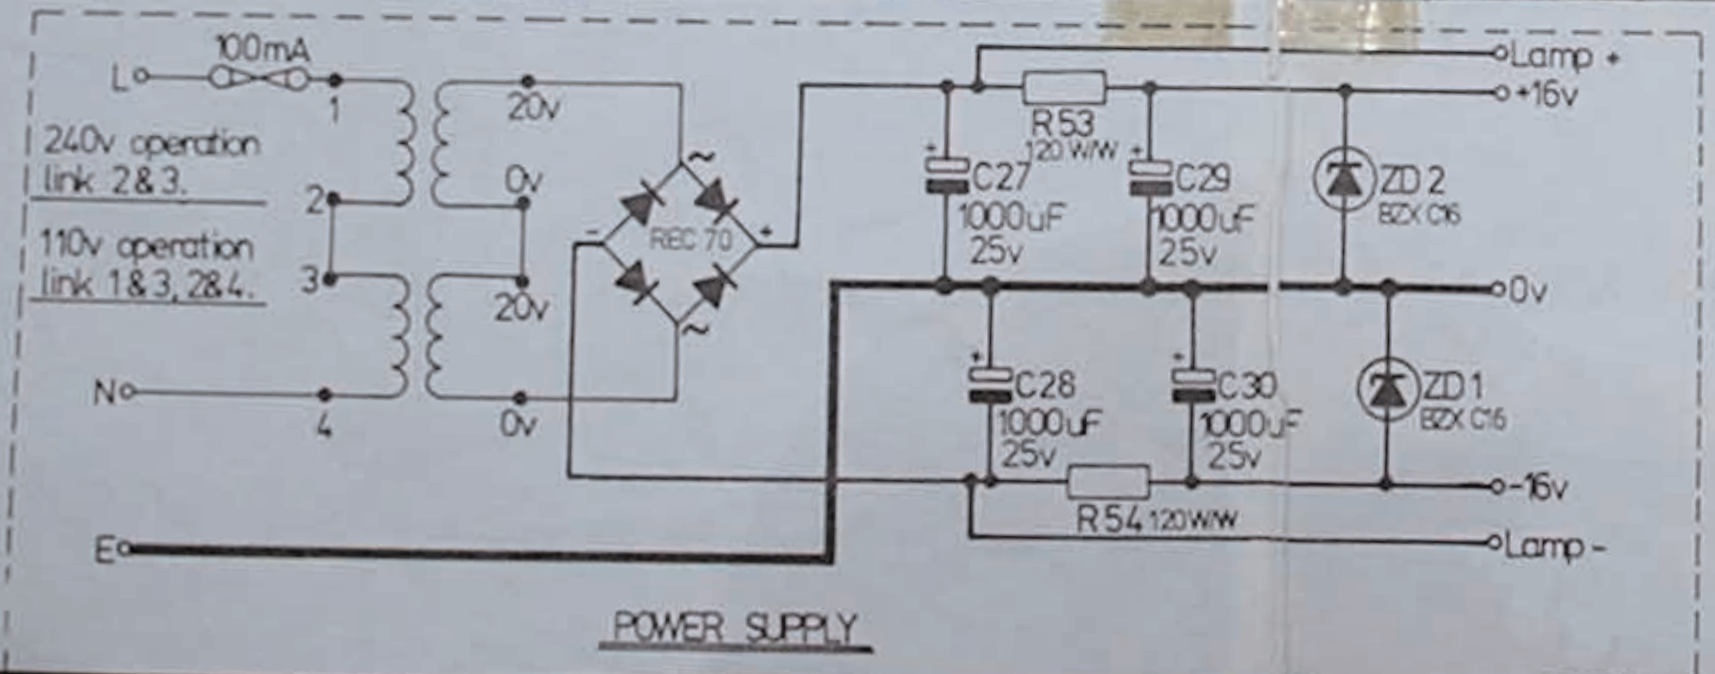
100mA
L
1
240v operation
link 2&3.
2
110v operation
link 1&3, 2&4.
3
N
4
E
20v
0v
20v
0v
~
-
REC 70
+
~
Lamp +
+16v
R53
120 W/W
+
C27
1000uF
25v
+
C29
1000uF
25v
ZD 2
BZX C16
0v
+
C28
1000uF
25v
+
C30
1000uF
25v
ZD 1
BZX C16
-16v
R54 120W/W
Lamp -
POWER SUPPLY